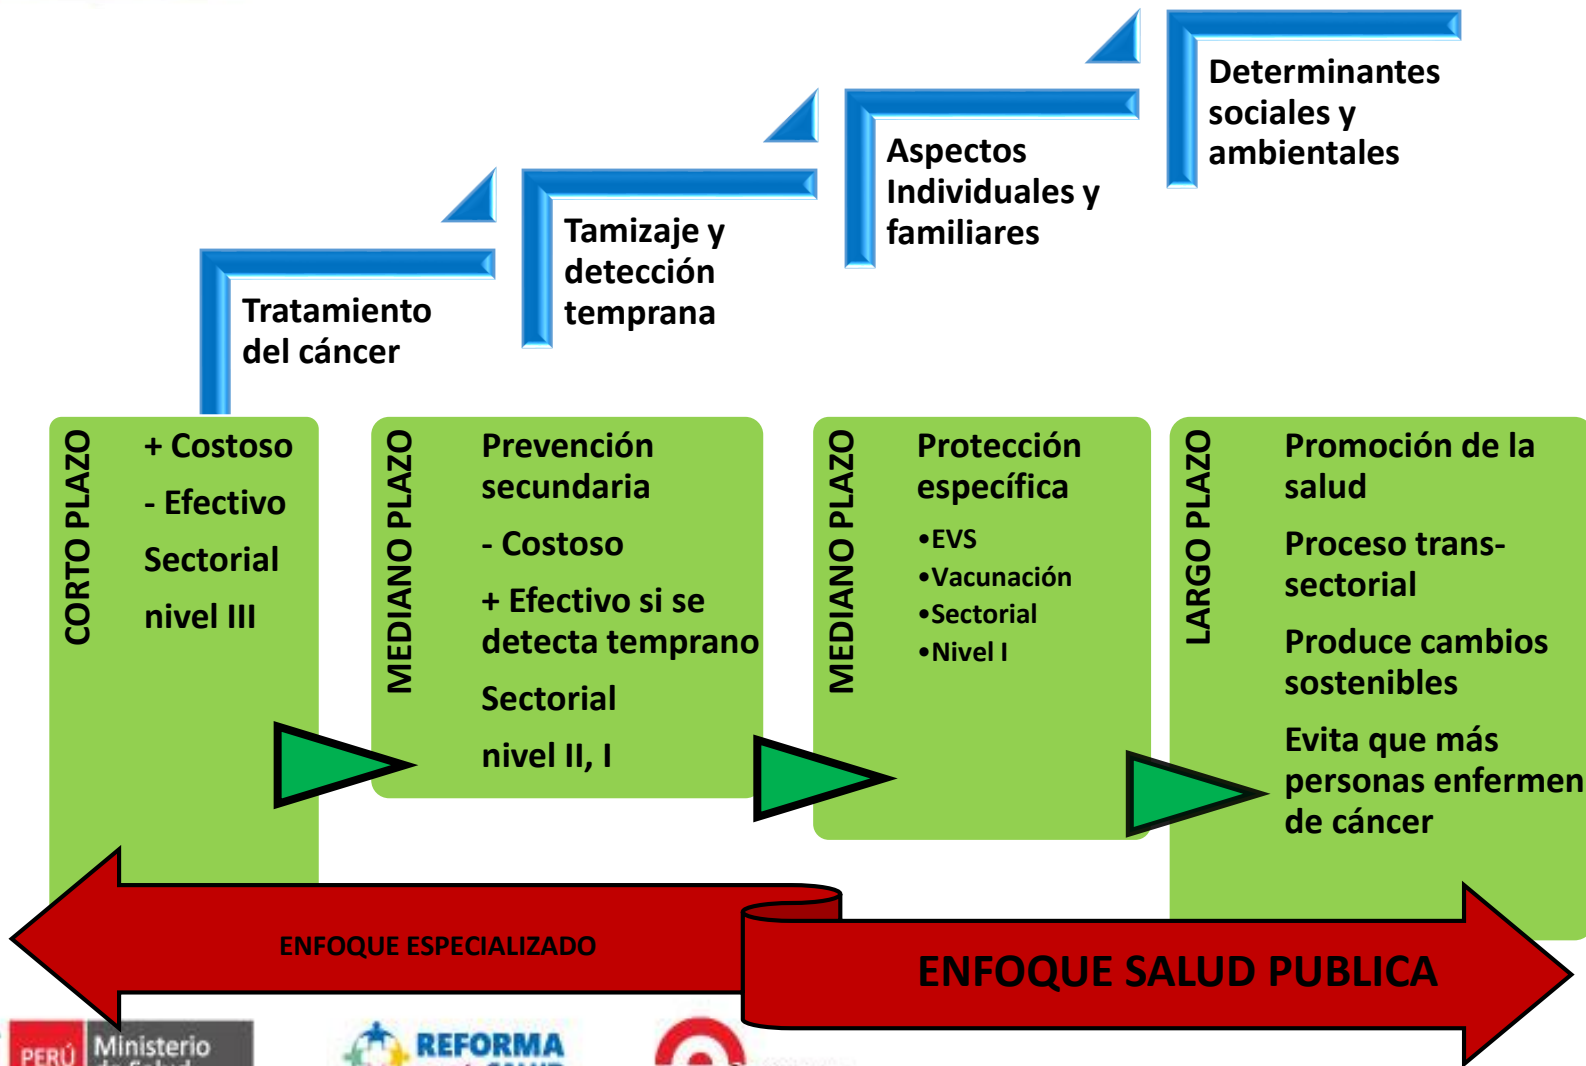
Determinantes sociales y ambientales

Aspectos Individuales y familiares

Tamizaje y detección temprana

Tratamiento del cáncer

CORTO PLAZO

+ Costoso

- Efectivo

Sectorial

nivel III

MEDIANO PLAZO

Prevención secundaria

- Costoso

+ Efectivo si se detecta temprano

Sectorial

nivel II, I

MEDIANO PLAZO

Protección específica

•EVS

•Vacunación

•Sectorial

•Nivel I

LARGO PLAZO

Promoción de la salud

Proceso trans-sectorial

Produce cambios sostenibles

Evita que más personas enfermen de cáncer

ENFOQUE ESPECIALIZADO

ENFOQUE SALUD PUBLICA

PERÚ Ministerio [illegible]

REFORMA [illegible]